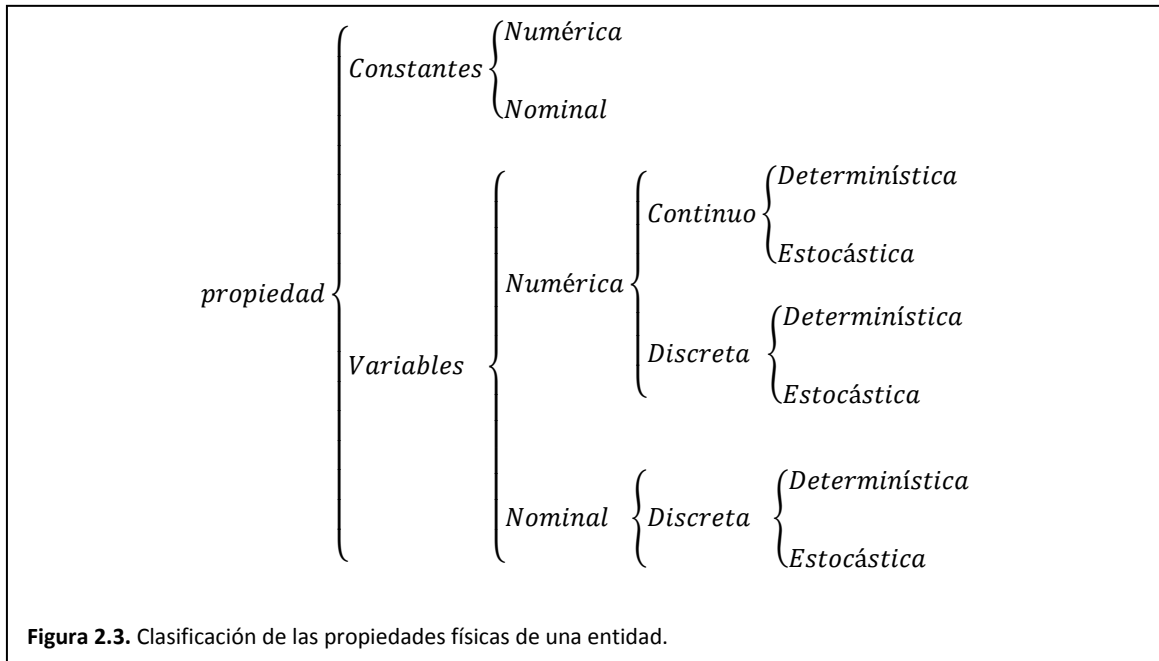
Constantes Numérica
Nominal

propiedad

Variables

Numérica

Continuo Determinística
Estocástica

Discreta Determinística
Estocástica

Nominal Discreta Determinística
Estocástica

**Figura 2.3.** Clasificación de las propiedades físicas de una entidad.